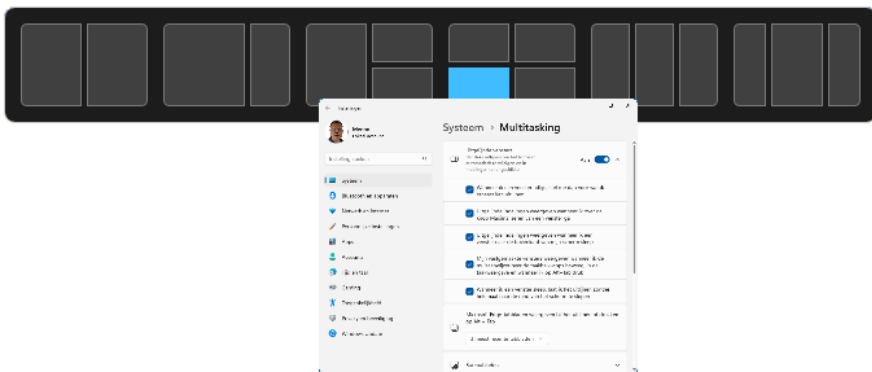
Systeem › Multitasking

Aan

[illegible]

Systeem

Bluetooth en apparaten

Netwerk en internet

Persoonlijke instellingen

Apps

Accounts

Tijd en taal

Gaming

Toegankelijkheid

Privacy en beveiliging

Windows Update

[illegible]